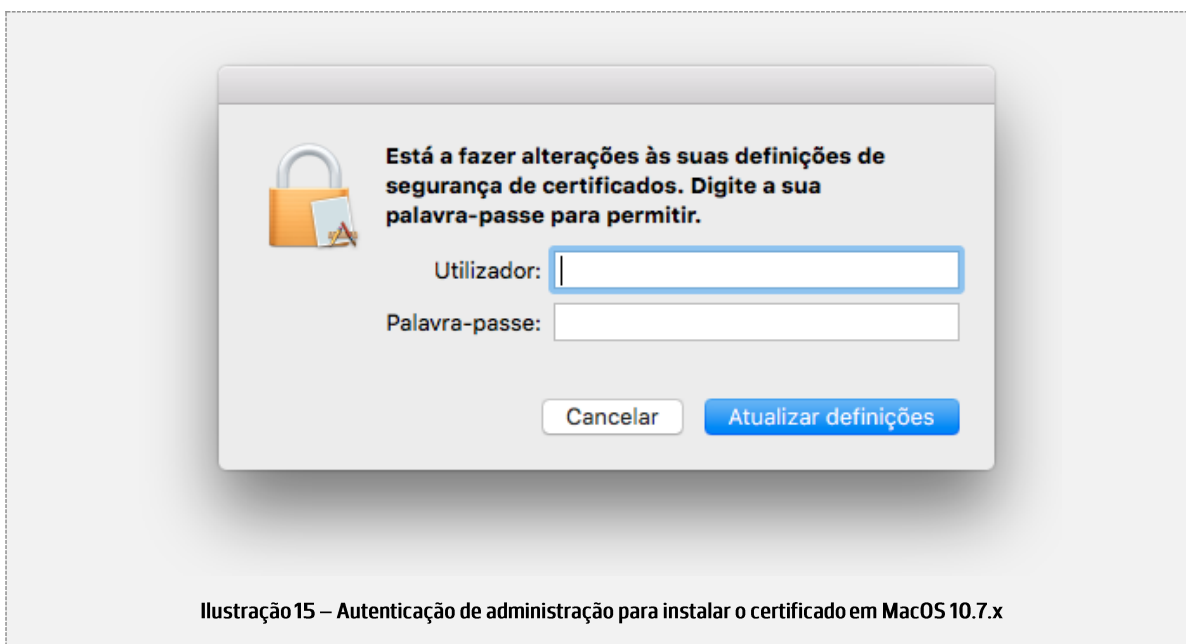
Está a fazer alterações às suas definições de segurança de certificados. Digite a sua palavra-passe para permitir.

Utilizador:

Palavra-passe:

Cancelar

Atualizar definições

Ilustração 15 – Autenticação de administração para instalar o certificado em MacOS 10.7.x